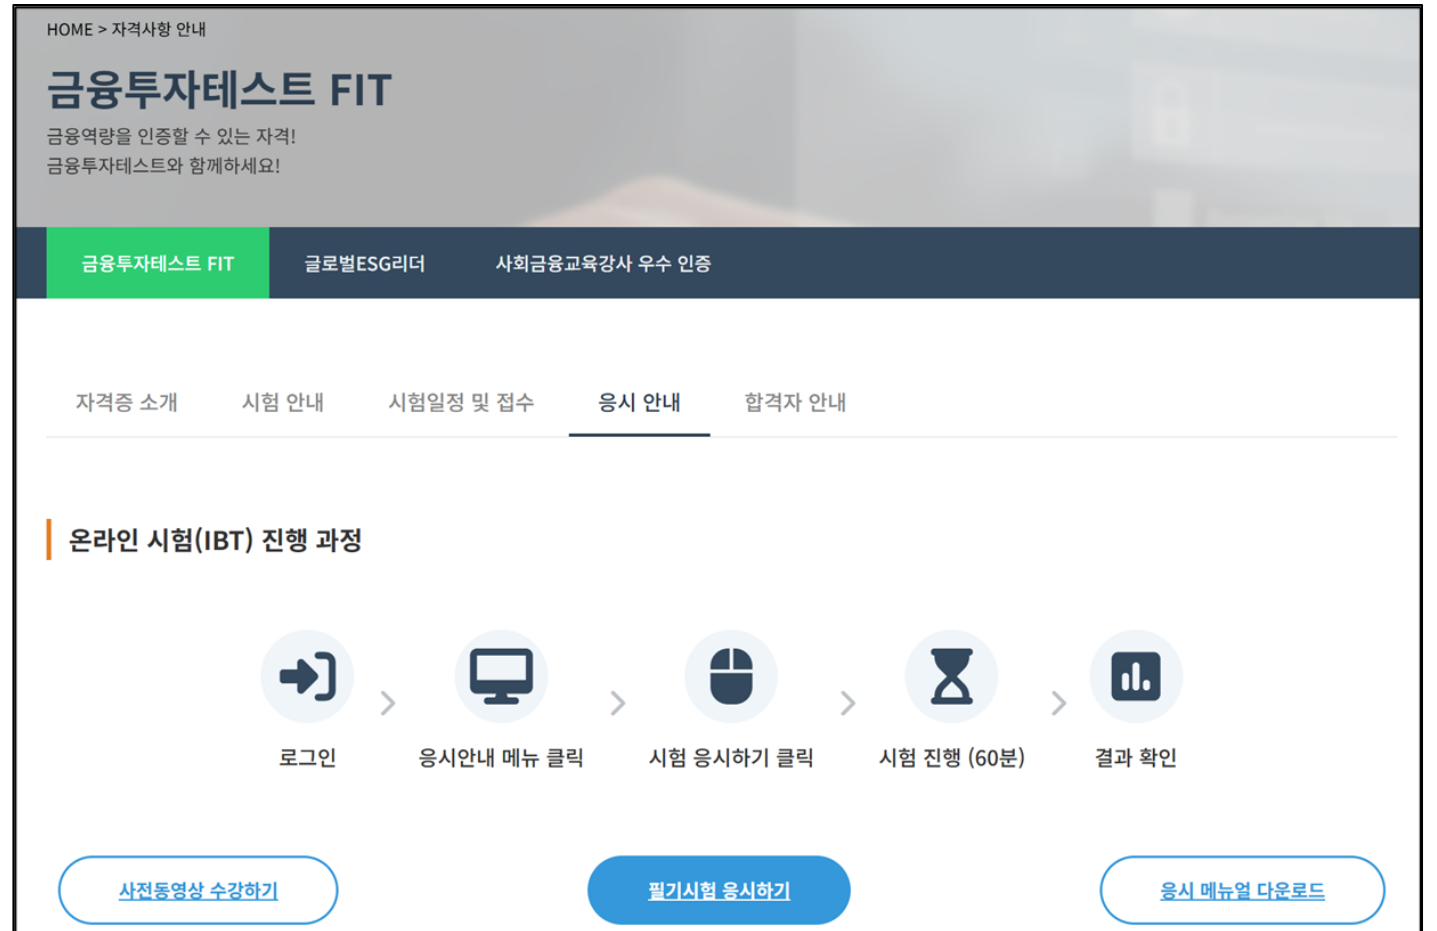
HOME > 자격사항 안내

금융투자테스트 FIT

금융역량을 인증할 수 있는 자격!
금융투자테스트와 함께하세요!

금융투자테스트 FIT
글로벌ESG리더
사회금융교육강사 우수 인증

자격증 소개
시험 안내
시험일정 및 접수
응시 안내
합격자 안내

온라인 시험(IBT) 진행 과정

로그인
응시안내 메뉴 클릭
시험 응시하기 클릭
시험 진행 (60분)
결과 확인

사전동영상 수강하기
필기시험 응시하기
응시 메뉴얼 다운로드